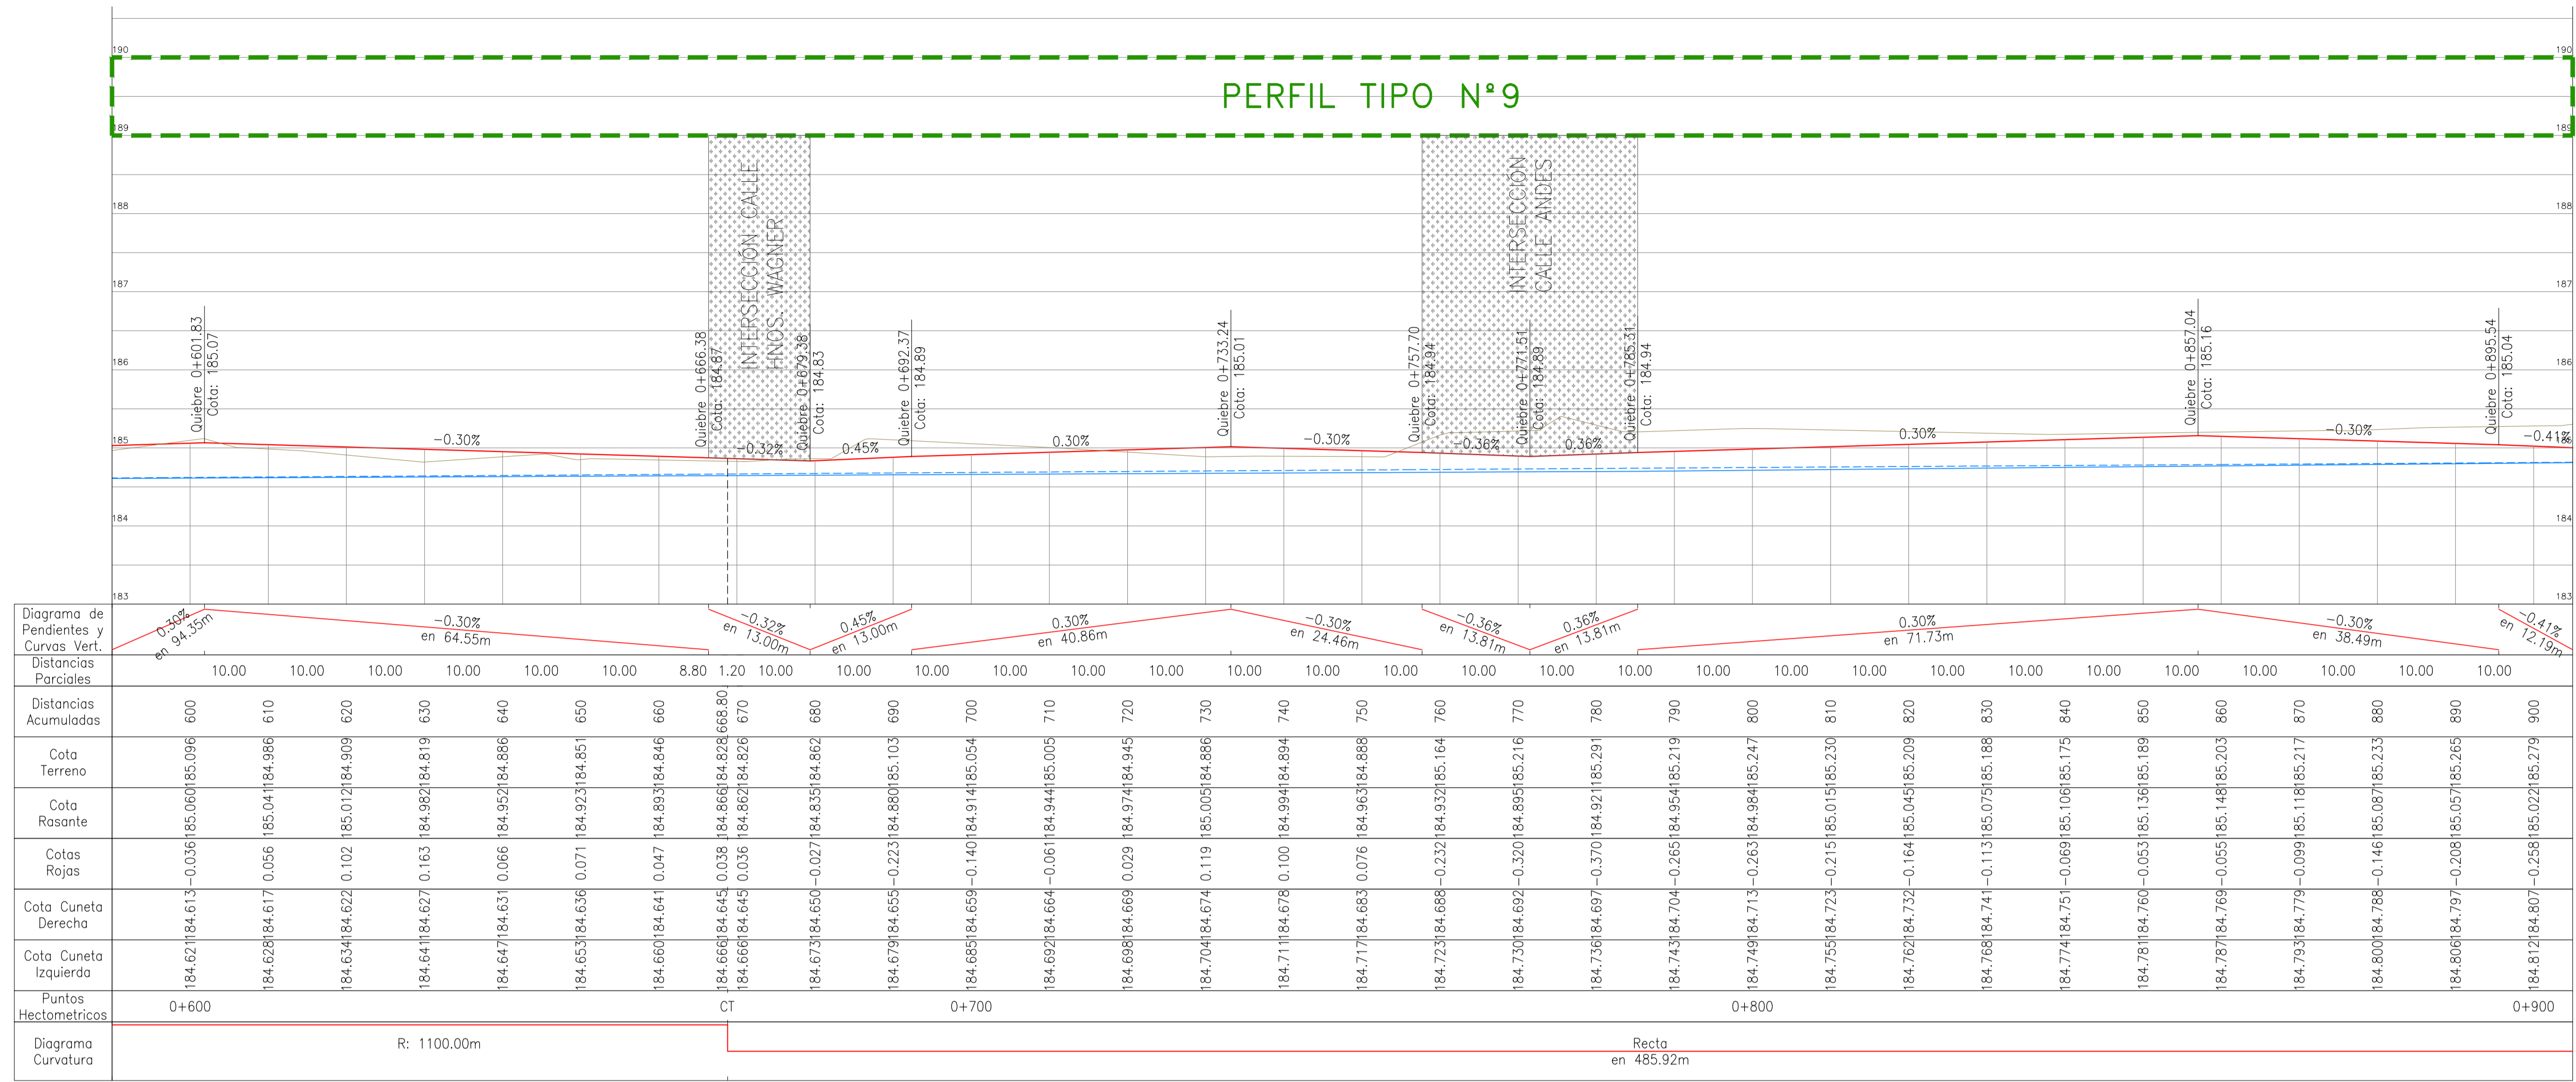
PERFIL TIPO Nº9

190
189
188
187
186
185
184
183

INTERSECCIÓN CALLE HNOS. WAGNER
INTERSECCIÓN CALLE ANDES

Quiebre 0+601.83 Cota: 185.07
Quiebre 0+666.38 Cota: 184.87
Quiebre 0+679.38 Cota: 184.83
Quiebre 0+692.37 Cota: 184.89
Quiebre 0+733.24 Cota: 185.01
Quiebre 0+757.70 Cota: 184.94
Quiebre 0+771.51 Cota: 184.89
Quiebre 0+785.31 Cota: 184.94
Quiebre 0+857.04 Cota: 185.16
Quiebre 0+895.54 Cota: 185.04

−0.30% −0.32% 0.45% 0.30% −0.30% −0.36% 0.36% 0.30% −0.30% −0.41%

Diagrama de Pendientes y Curvas Vert.: 0.30% en 94.35m | −0.30% en 64.55m | −0.32% en 13.00m | 0.45% en 13.00m | 0.30% en 40.86m | −0.30% en 24.46m | −0.36% en 13.81m | 0.36% en 13.81m | 0.30% en 71.73m | −0.30% en 38.49m | −0.41% en 12.19m

Distancias Parciales: 10.00 10.00 10.00 10.00 10.00 10.00 8.80 1.20 10.00 10.00 10.00 10.00 10.00 10.00 10.00 10.00 10.00 10.00 10.00 10.00 10.00 10.00 10.00 10.00 10.00 10.00 10.00 10.00 10.00 10.00 10.00

| Distancias Acumuladas | Cota Terreno | Cota Rasante | Cotas Rojas | Cota Cuneta Derecha | Cota Cuneta Izquierda |
|---|---|---|---|---|---|
| 600 | 185.096 | 185.060 | −0.036 | 184.613 | 184.621 |
| 610 | 184.986 | 185.041 | 0.056 | 184.617 | 184.628 |
| 620 | 184.909 | 185.012 | 0.102 | 184.622 | 184.634 |
| 630 | 184.819 | 184.982 | 0.163 | 184.627 | 184.641 |
| 640 | 184.886 | 184.952 | 0.066 | 184.631 | 184.647 |
| 650 | 184.851 | 184.923 | 0.071 | 184.636 | 184.653 |
| 660 | 184.846 | 184.893 | 0.047 | 184.641 | 184.660 |
| 668.80 | 184.828 | 184.866 | 0.038 | 184.645 | 184.666 |
| 670 | 184.826 | 184.862 | 0.036 | 184.645 | 184.666 |
| 680 | 184.862 | 184.835 | −0.027 | 184.650 | 184.673 |
| 690 | 185.103 | 184.880 | −0.223 | 184.655 | 184.679 |
| 700 | 185.054 | 184.914 | −0.140 | 184.659 | 184.685 |
| 710 | 185.005 | 184.944 | −0.061 | 184.664 | 184.692 |
| 720 | 184.945 | 184.974 | 0.029 | 184.669 | 184.698 |
| 730 | 184.886 | 185.005 | 0.119 | 184.674 | 184.704 |
| 740 | 184.894 | 184.994 | 0.100 | 184.678 | 184.711 |
| 750 | 184.888 | 184.963 | 0.076 | 184.683 | 184.717 |
| 760 | 185.164 | 184.932 | −0.232 | 184.688 | 184.723 |
| 770 | 185.216 | 184.895 | −0.320 | 184.692 | 184.730 |
| 780 | 185.291 | 184.921 | −0.370 | 184.697 | 184.736 |
| 790 | 185.219 | 184.954 | −0.265 | 184.704 | 184.743 |
| 800 | 185.247 | 184.984 | −0.263 | 184.713 | 184.749 |
| 810 | 185.230 | 185.015 | −0.215 | 184.723 | 184.755 |
| 820 | 185.209 | 185.045 | −0.164 | 184.732 | 184.762 |
| 830 | 185.188 | 185.075 | −0.113 | 184.741 | 184.768 |
| 840 | 185.175 | 185.106 | −0.069 | 184.751 | 184.774 |
| 850 | 185.189 | 185.136 | −0.053 | 184.760 | 184.781 |
| 860 | 185.203 | 185.148 | −0.055 | 184.769 | 184.787 |
| 870 | 185.217 | 185.118 | −0.099 | 184.779 | 184.793 |
| 880 | 185.233 | 185.087 | −0.146 | 184.788 | 184.800 |
| 890 | 185.265 | 185.057 | −0.208 | 184.797 | 184.806 |
| 900 | 185.279 | 185.022 | −0.258 | 184.807 | 184.812 |

Puntos Hectometricos: 0+600 CT 0+700 0+800 0+900

Diagrama Curvatura: R: 1100.00m | Recta en 485.92m